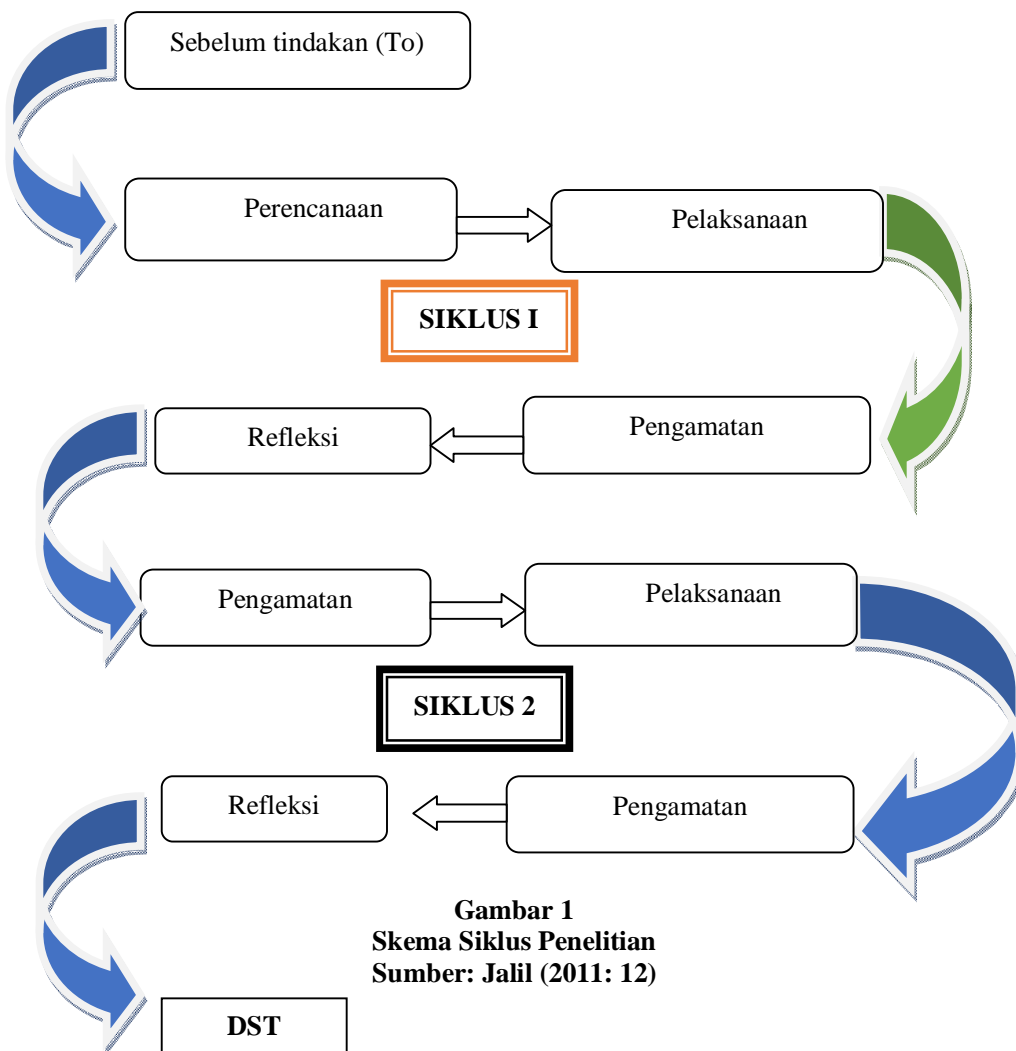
Sebelum tindakan (To)

Perencanaan

Pelaksanaan

SIKLUS I

Refleksi

Pengamatan

Pengamatan

Pelaksanaan

SIKLUS 2

Refleksi

Pengamatan

Gambar 1
Skema Siklus Penelitian
Sumber: Jalil (2011: 12)

DST